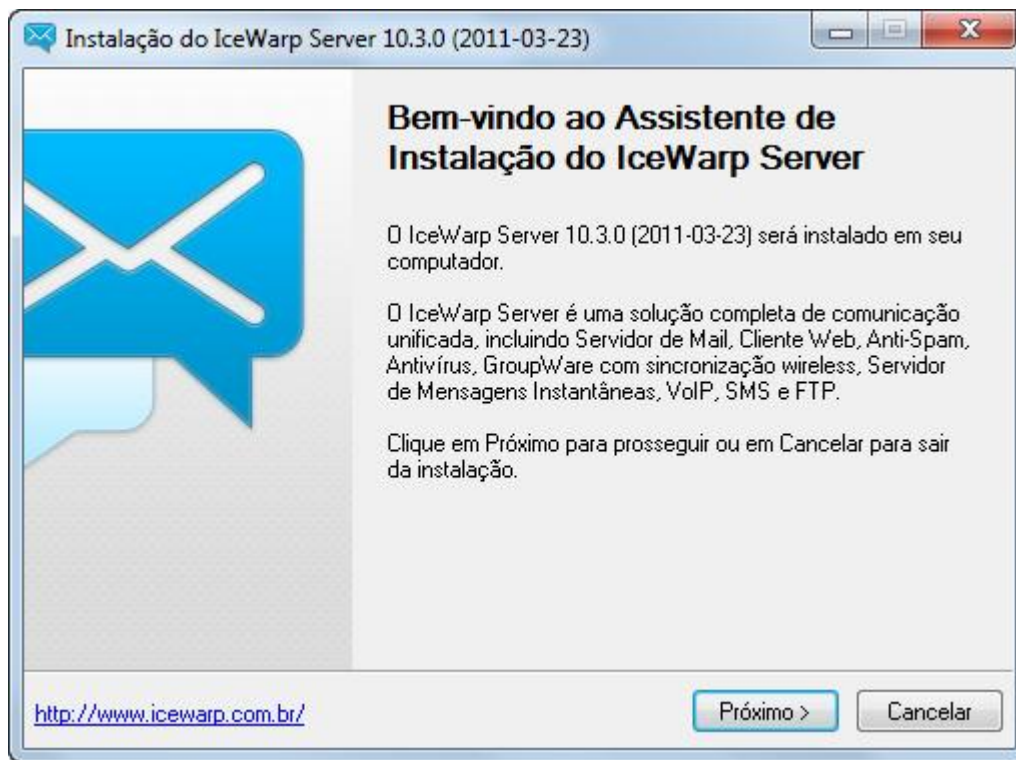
Instalação do IceWarp Server 10.3.0 (2011-03-23)

Bem-vindo ao Assistente de Instalação do IceWarp Server

O IceWarp Server 10.3.0 (2011-03-23) será instalado em seu computador.

O IceWarp Server é uma solução completa de comunicação unificada, incluindo Servidor de Mail, Cliente Web, Anti-Spam, Antivírus, GroupWare com sincronização wireless, Servidor de Mensagens Instantâneas, VoIP, SMS e FTP.

Clique em Próximo para prosseguir ou em Cancelar para sair da instalação.

http://www.icewarp.com.br/

Próximo >

Cancelar